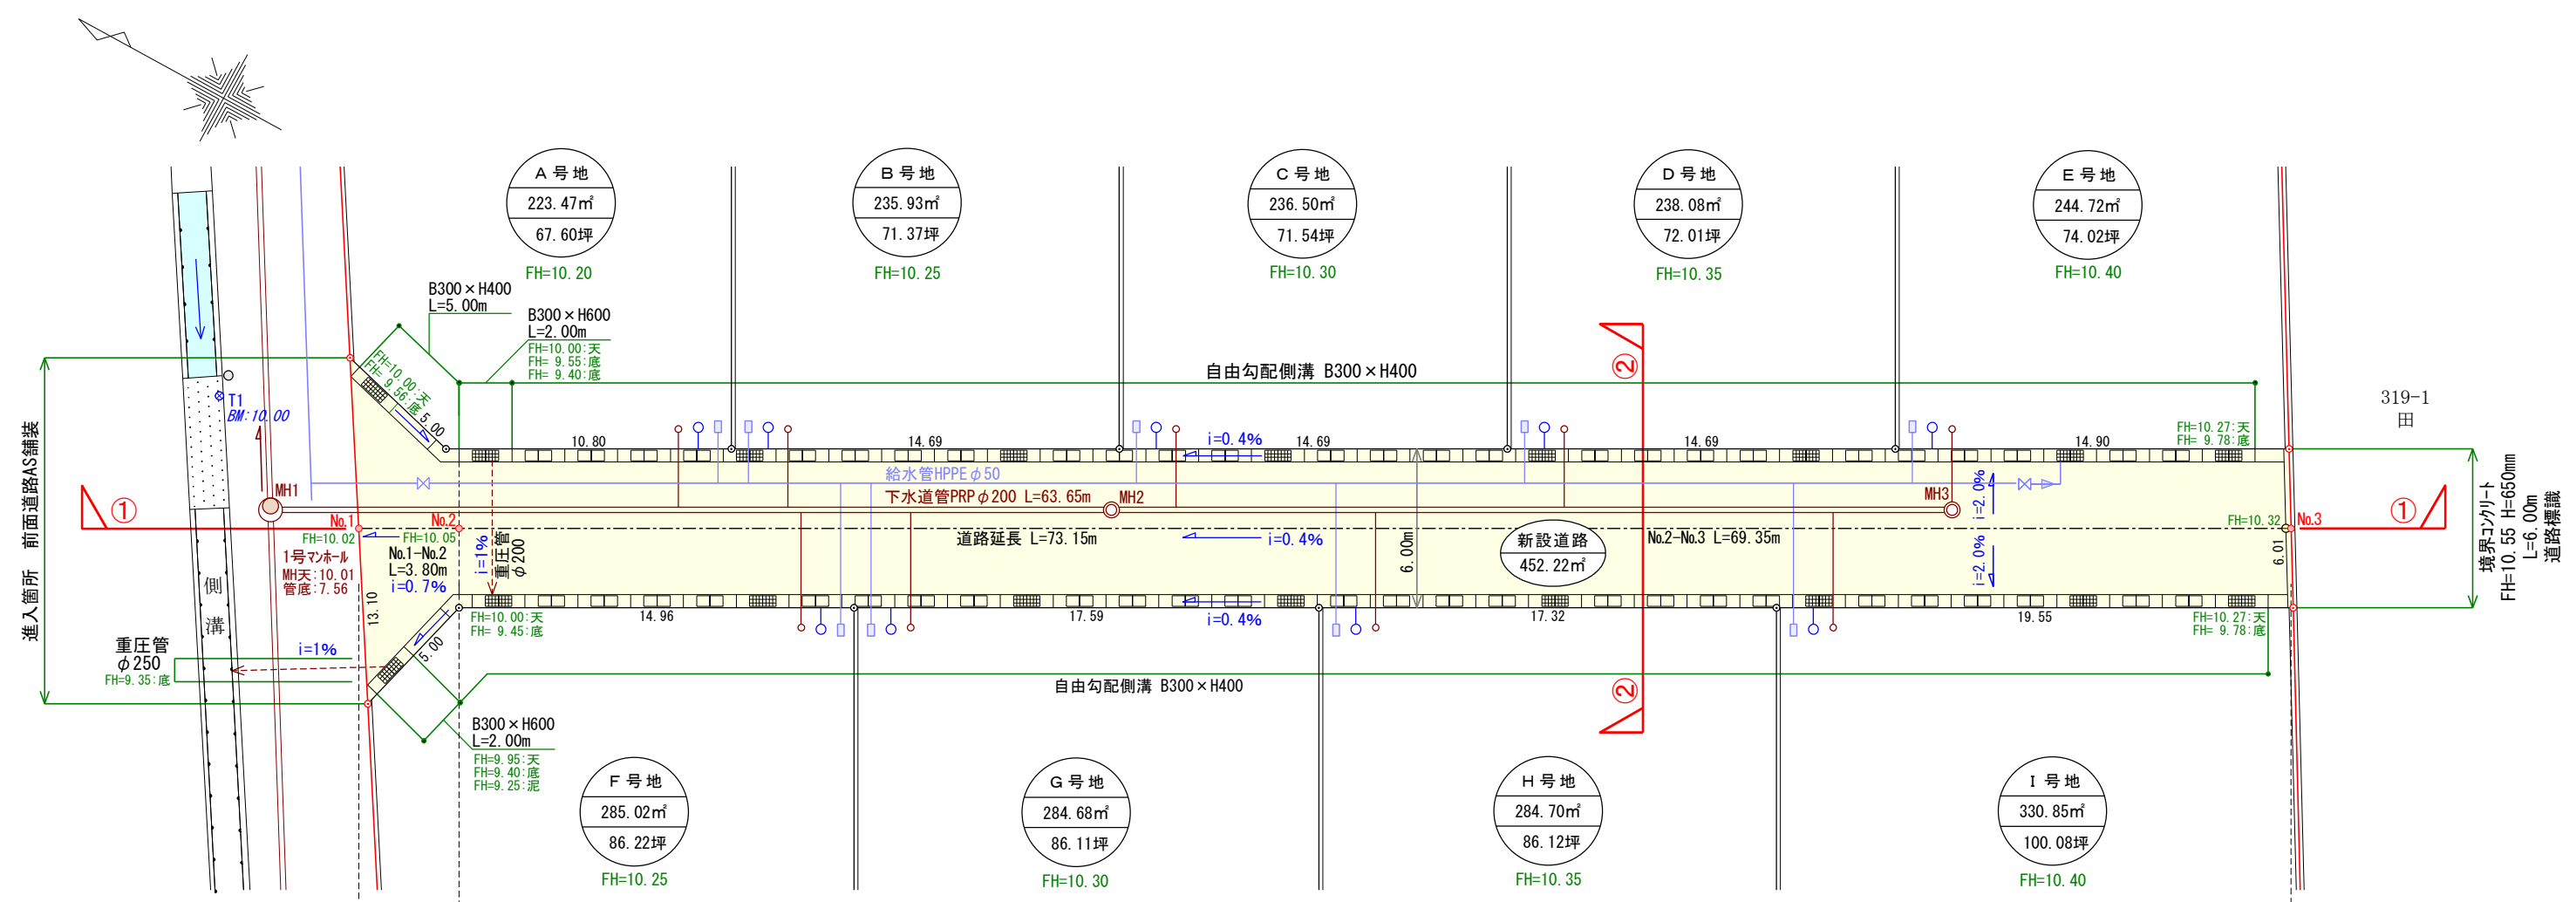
A 号 地
223.47㎡
67.60坪
FH=10.20

B 号 地
235.93㎡
71.37坪
FH=10.25

C 号 地
236.50㎡
71.54坪
FH=10.30

D 号 地
238.08㎡
72.01坪
FH=10.35

E 号 地
244.72㎡
74.02坪
FH=10.40

B300×H400
L=5.00m

B300×H600
L=2.00m
FH=10.00:天
FH= 9.55:底
FH= 9.40:底

FH=10.00:天
FH= 9.56:底
5.00

自由勾配側溝 B300×H400

②

319−1
田

T1
BM:10.00

前面道路AS舗装

進入箇所

MH1

①

10.80
14.69
14.69
14.69
14.90

FH=10.27:天
FH= 9.78:底

i=0.4%

給水管HPPE φ50

下水道管PRP φ200 L=63.65m
MH2
MH3

i=2.0%

No.1
No.2
FH=10.02
FH=10.05
1号マンホール
MH天:10.01
管底:7.56

No.1−No.2
L=3.80m
i=0.7%

i=1%
重圧管
φ200

道路延長 L=73.15m

i=0.4%

6.00m

新設道路
452.22㎡

No.2−No.3 L=69.35m

i=2.0%

FH=10.32
No.3
6.01

①

境界コンクリート
FH=10.55 H=650mm
L=6.00m
道路標識

側
溝

13.10

14.96
17.59
17.32
19.55

FH=10.00:天
FH= 9.45:底

i=0.4%

FH=10.27:天
FH= 9.78:底

重圧管
φ250
FH=9.35:底

i=1%

5.00

自由勾配側溝 B300×H400

②

B300×H600
L=2.00m
FH=9.95:天
FH=9.40:底
FH=9.25:泥

F 号 地
285.02㎡
86.22坪
FH=10.25

G 号 地
284.68㎡
86.11坪
FH=10.30

H 号 地
284.70㎡
86.12坪
FH=10.35

I 号 地
330.85㎡
100.08坪
FH=10.40